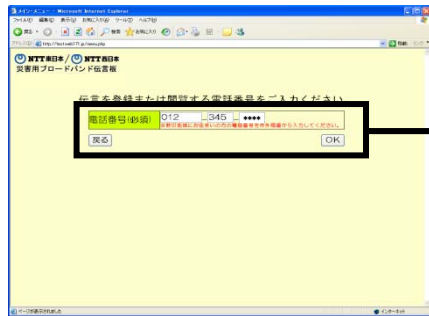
メインメニュー - Microsoft Internet Explorer
ファイル(F) 編集(E) 表示(V) お気に入り(A) ツール(T) ヘルプ(H)
戻る お気に入り
アドレス(D) http://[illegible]171.jp/menu.php
移動
NTT東日本 / NTT西日本
災害用ブロードバンド伝言板
伝言を登録または閲覧する電話番号をご入力ください
電話番号(必須) 012 - 345 - ●●●●
※被災地域にお住まいの方の電話番号を市外局番から入力してください。
戻る
OK
ページが表示されました
インターネット